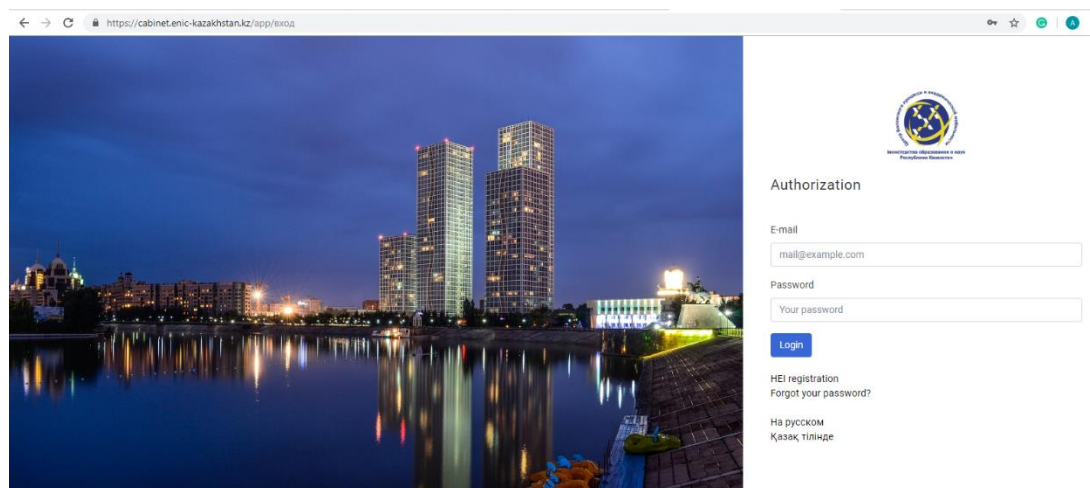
https://cabinet.enic-kazakhstan.kz/app/вход

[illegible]
Министерство образования и науки Республики Казахстан

Authorization

E-mail

mail@example.com

Password

Your password

Login

HEI registration
Forgot your password?

На русском
Қазақ тілінде